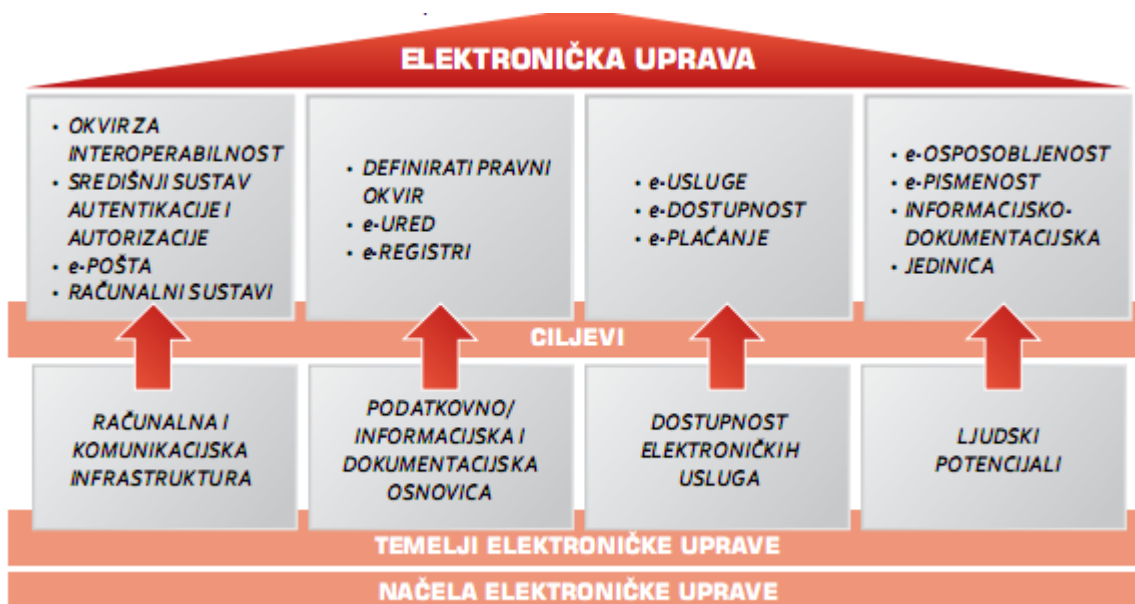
ELEKTRONIČKA UPRAVA

- OKVIR ZA INTEROPERABILNOST
- SREDIŠNJI SUSTAV AUTENTIKACIJE I AUTORIZACIJE
- e-POŠTA
- RAČUNALNI SUSTAVI

- DEFINIRATI PRAVNI OKVIR
- e-URED
- e-REGISTRI

- e-USLUGE
- e-DOSTUPNOST
- e-PLAĆANJE

- e-OSPOSOBLJENOST
- e-PISMENOST
- INFORMACIJSKO-DOKUMENTACIJSKA
- JEDINICA

CILJEVI

RAČUNALNA I KOMUNIKACIJSKA INFRASTRUKTURA

PODATKOVNO/ INFORMACIJSKA I DOKUMENTACIJSKA OSNOVICA

DOSTUPNOST ELEKTRONIČKIH USLUGA

LJUDSKI POTENCIJALI

TEMELJI ELEKTRONIČKE UPRAVE

NAČELA ELEKTRONIČKE UPRAVE